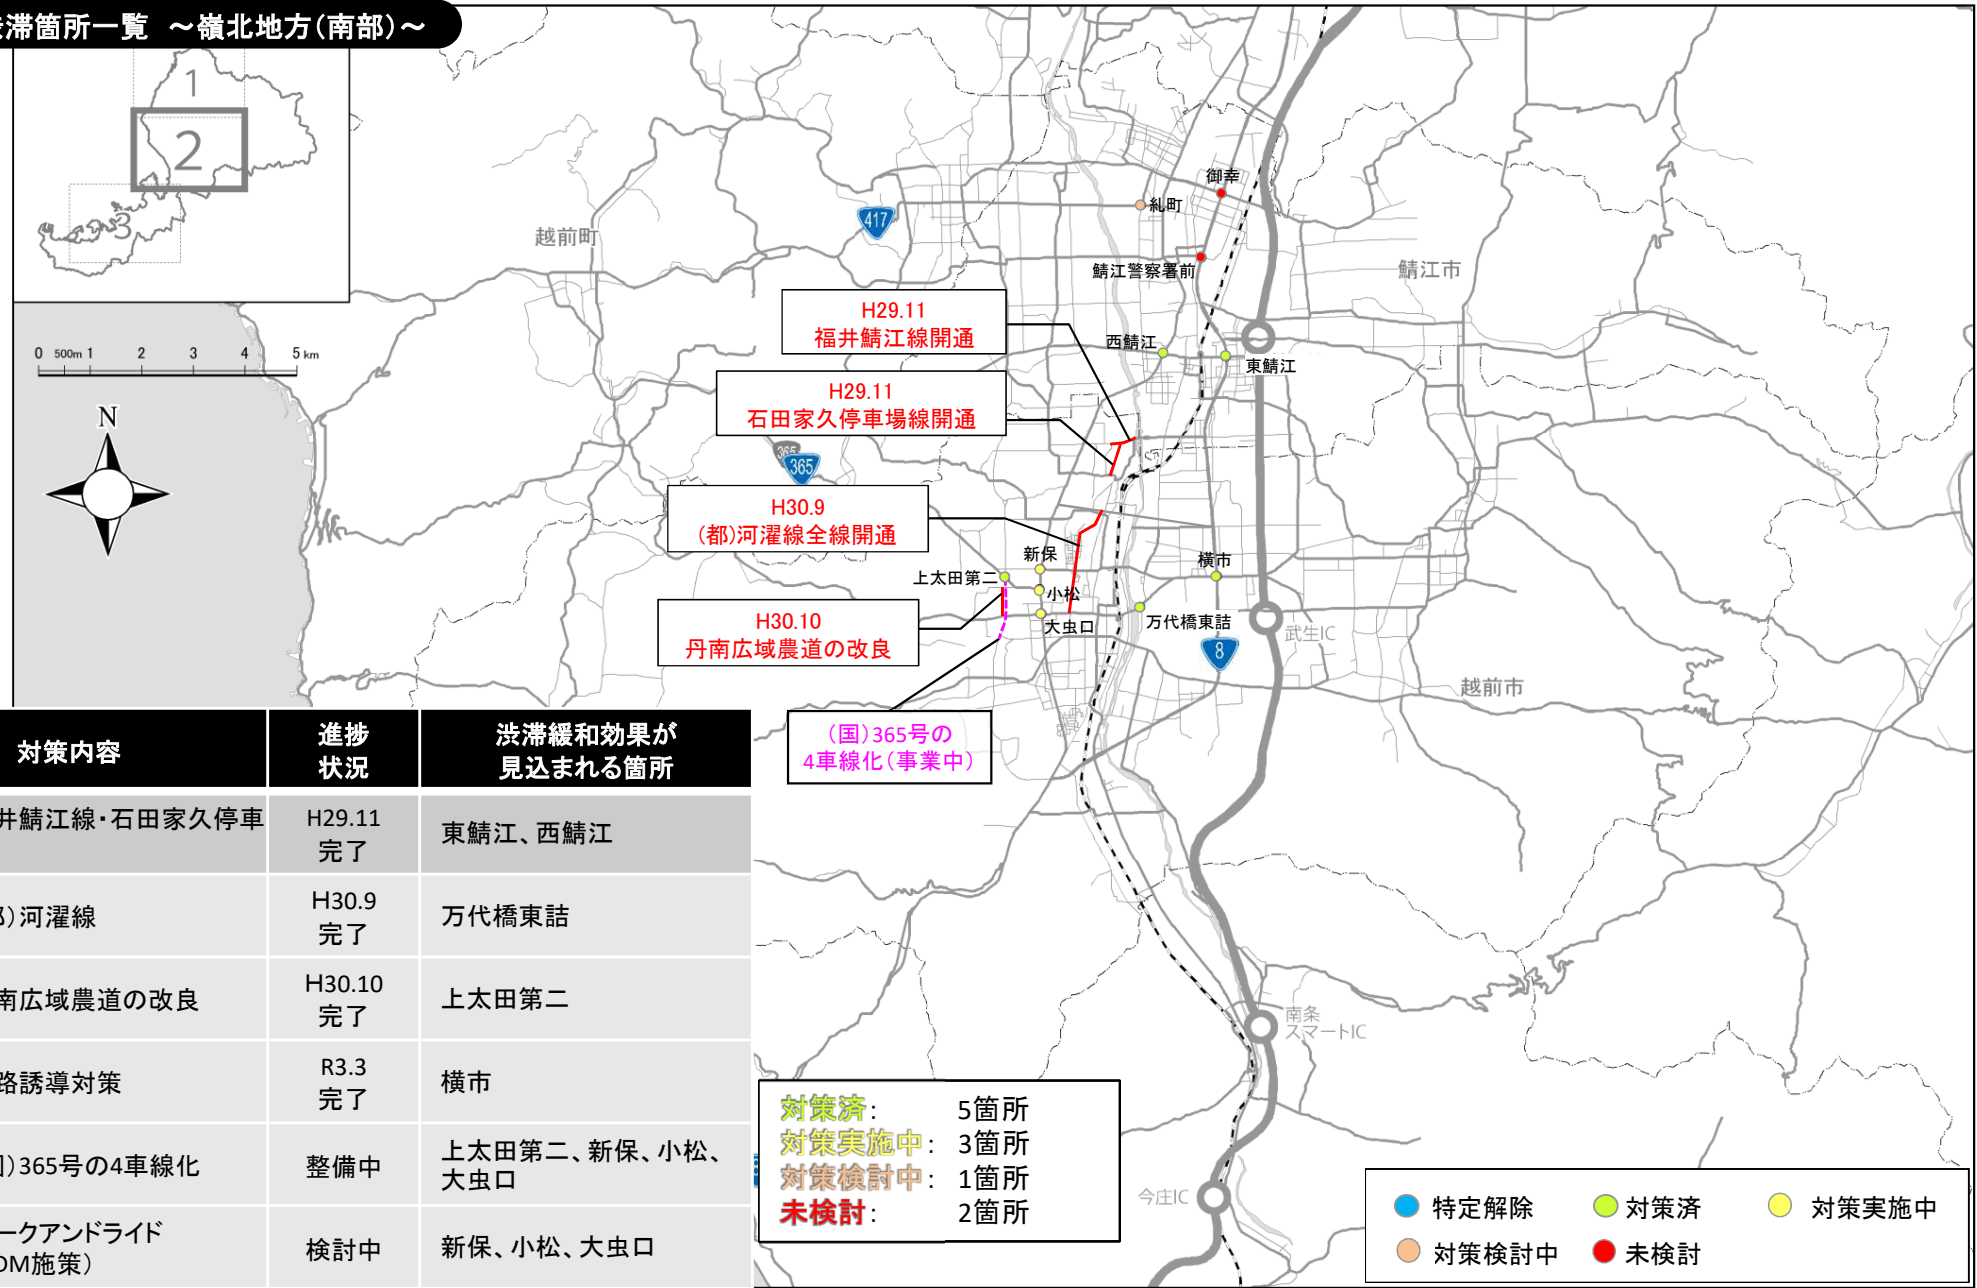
滞箇所一覧 ～嶺北地方(南部)～

1
2
3

0 500m 1 2 3 4 5 km

N

越前町
417
御幸
糺町
鯖江警察署前
鯖江市
H29.11
福井鯖江線開通
西鯖江
東鯖江
H29.11
石田家久停車場線開通
365
H30.9
(都)河濯線全線開通
新保
横市
上太田第二
小松
H30.10
丹南広域農道の改良
大虫口
万代橋東詰
武生IC
8
越前市
(国)365号の
4車線化(事業中)
南条
スマートIC
今庄IC

| 対策内容 | 進捗状況 | 渋滞緩和効果が見込まれる箇所 |
|---|---|---|
| 井鯖江線・石田家久停車 | H29.11 完了 | 東鯖江、西鯖江 |
| 3)河濯線 | H30.9 完了 | 万代橋東詰 |
| 南広域農道の改良 | H30.10 完了 | 上太田第二 |
| 路誘導対策 | R3.3 完了 | 横市 |
| 1)365号の4車線化 | 整備中 | 上太田第二、新保、小松、大虫口 |
| ークアンドライド DM施策) | 検討中 | 新保、小松、大虫口 |

対策済: 5箇所
対策実施中: 3箇所
対策検討中: 1箇所
未検討: 2箇所

特定解除
対策済
対策実施中
対策検討中
未検討